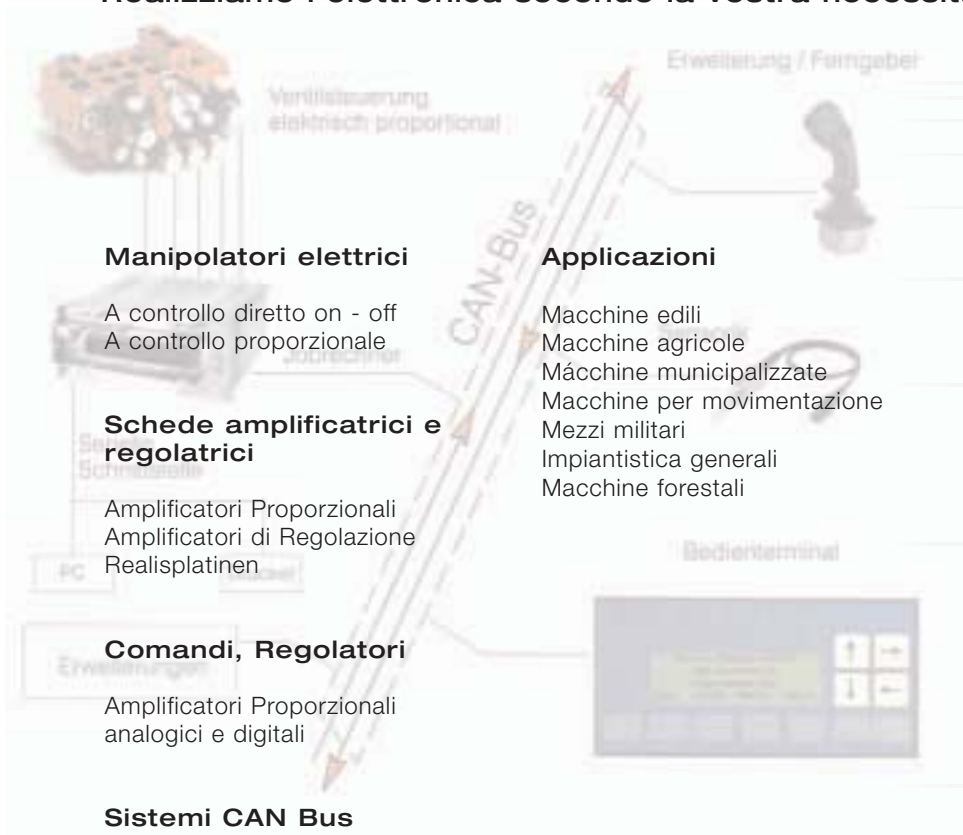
Realizziamo l'elettronica secondo la vostra necessit

Erweiterung / Ferngeber

Ventilsteuerung elektrisch proportional

CAN-Bus

Manipolatori elettrici

A controllo diretto on - off
A controllo proporzionale

Jobrechner

Applicazioni

Macchine edili
Macchine agricole
Mácchine municipalizzate
Macchine per movimentazione
Mezzi militari
Impiantistica generali
Macchine forestali

Sensor

Schede amplificatrici e regolatrici

Serielle Schnittstelle

Amplificatori Proporzionali
Amplificatori di Regolazione
Realisplatinen

PC

Modem

Bedienterminal

Comandi, Regolatori

Erweiterungen

Amplificatori Proporzionali
analogici e digitali

Sistemi CAN Bus